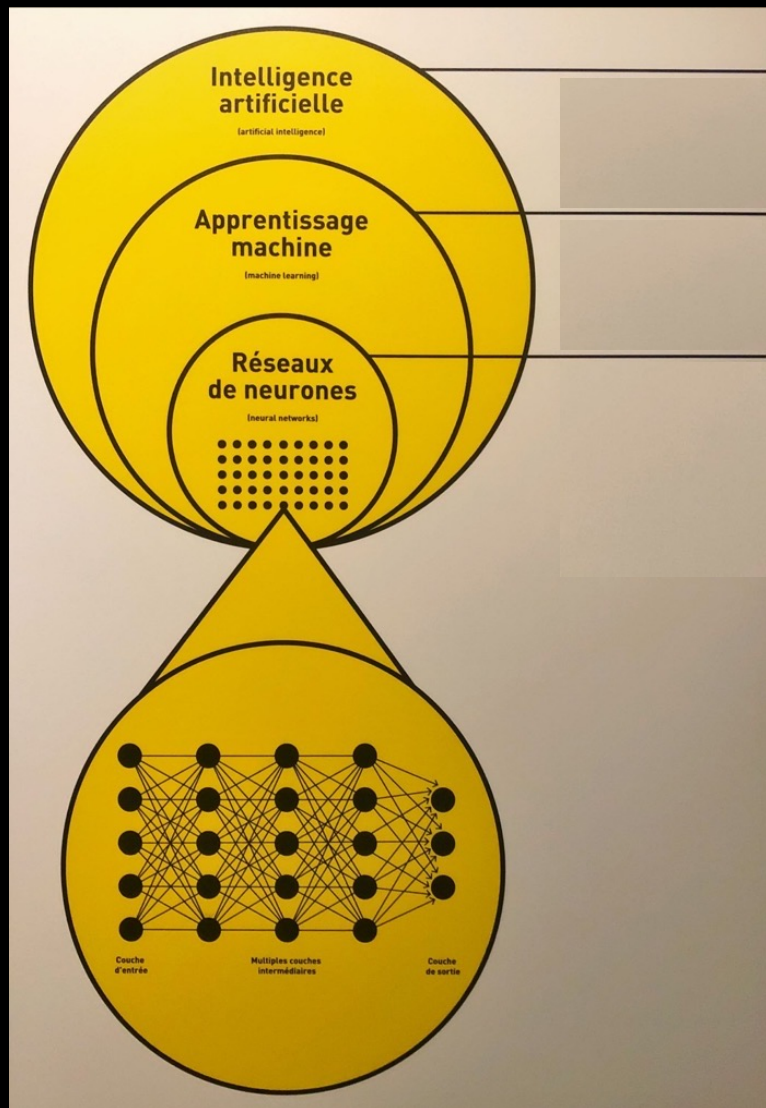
Intelligence artificielle
(artificial intelligence)

Apprentissage machine
(machine learning)

Réseaux de neurones
(neural networks)

Couche d'entrée

Multiples couches intermédiaires

Couche de sortie